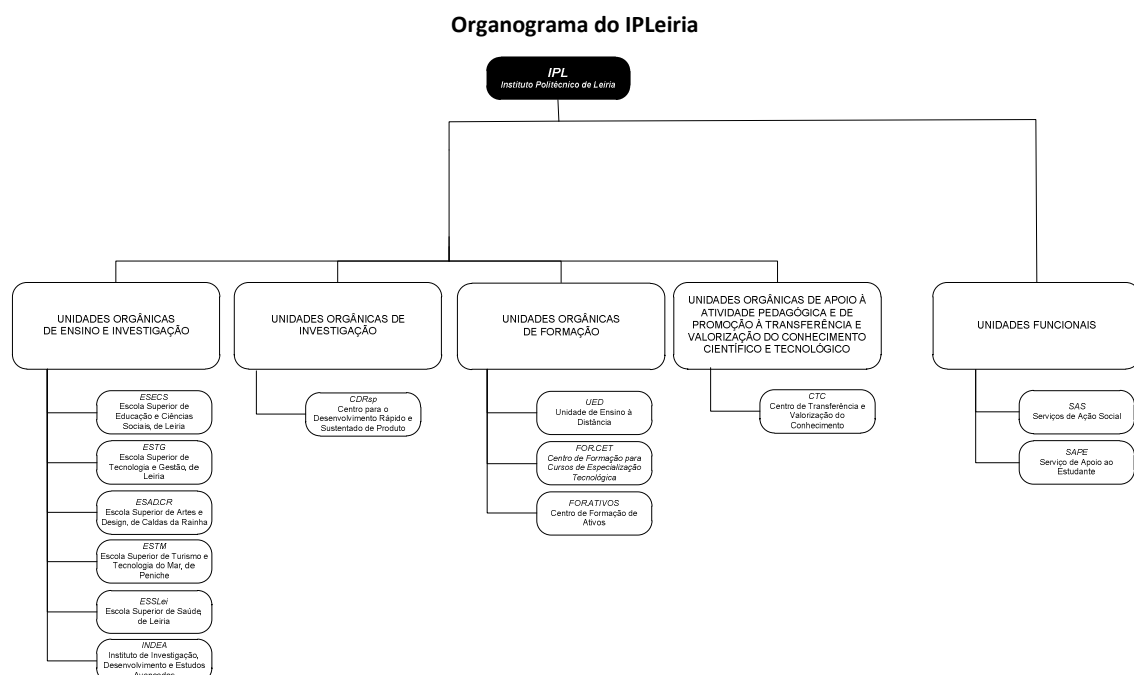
Organograma do IPLeiria

IPL
Instituto Politécnico de Leiria

UNIDADES ORGÂNICAS DE ENSINO E INVESTIGAÇÃO

ESECS
Escola Superior de Educação e Ciências Sociais, de Leiria

ESTG
Escola Superior de Tecnologia e Gestão, de Leiria

ESADCR
Escola Superior de Artes e Design, de Caldas da Rainha

ESTM
Escola Superior de Turismo e Tecnologia do Mar, de Peniche

ESSLei
Escola Superior de Saúde de Leiria

INDEA
Instituto de Investigação, Desenvolvimento e Estudos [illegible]

UNIDADES ORGÂNICAS DE INVESTIGAÇÃO

CDRsp
Centro para o Desenvolvimento Rápido e Sustentado de Produto

UNIDADES ORGÂNICAS DE FORMAÇÃO

UED
Unidade de Ensino à Distância

FOR.CET
Centro de Formação para Cursos de Especialização Tecnológica

FORATIVOS
Centro de Formação de Ativos

UNIDADES ORGÂNICAS DE APOIO À ATIVIDADE PEDAGÓGICA E DE PROMOÇÃO À TRANSFERÊNCIA E VALORIZAÇÃO DO CONHECIMENTO CIENTÍFICO E TECNOLÓGICO

CTC
Centro de Transferência e Valorização do Conhecimento

UNIDADES FUNCIONAIS

SAS
Serviços de Ação Social

SAPE
Serviço de Apoio ao Estudante